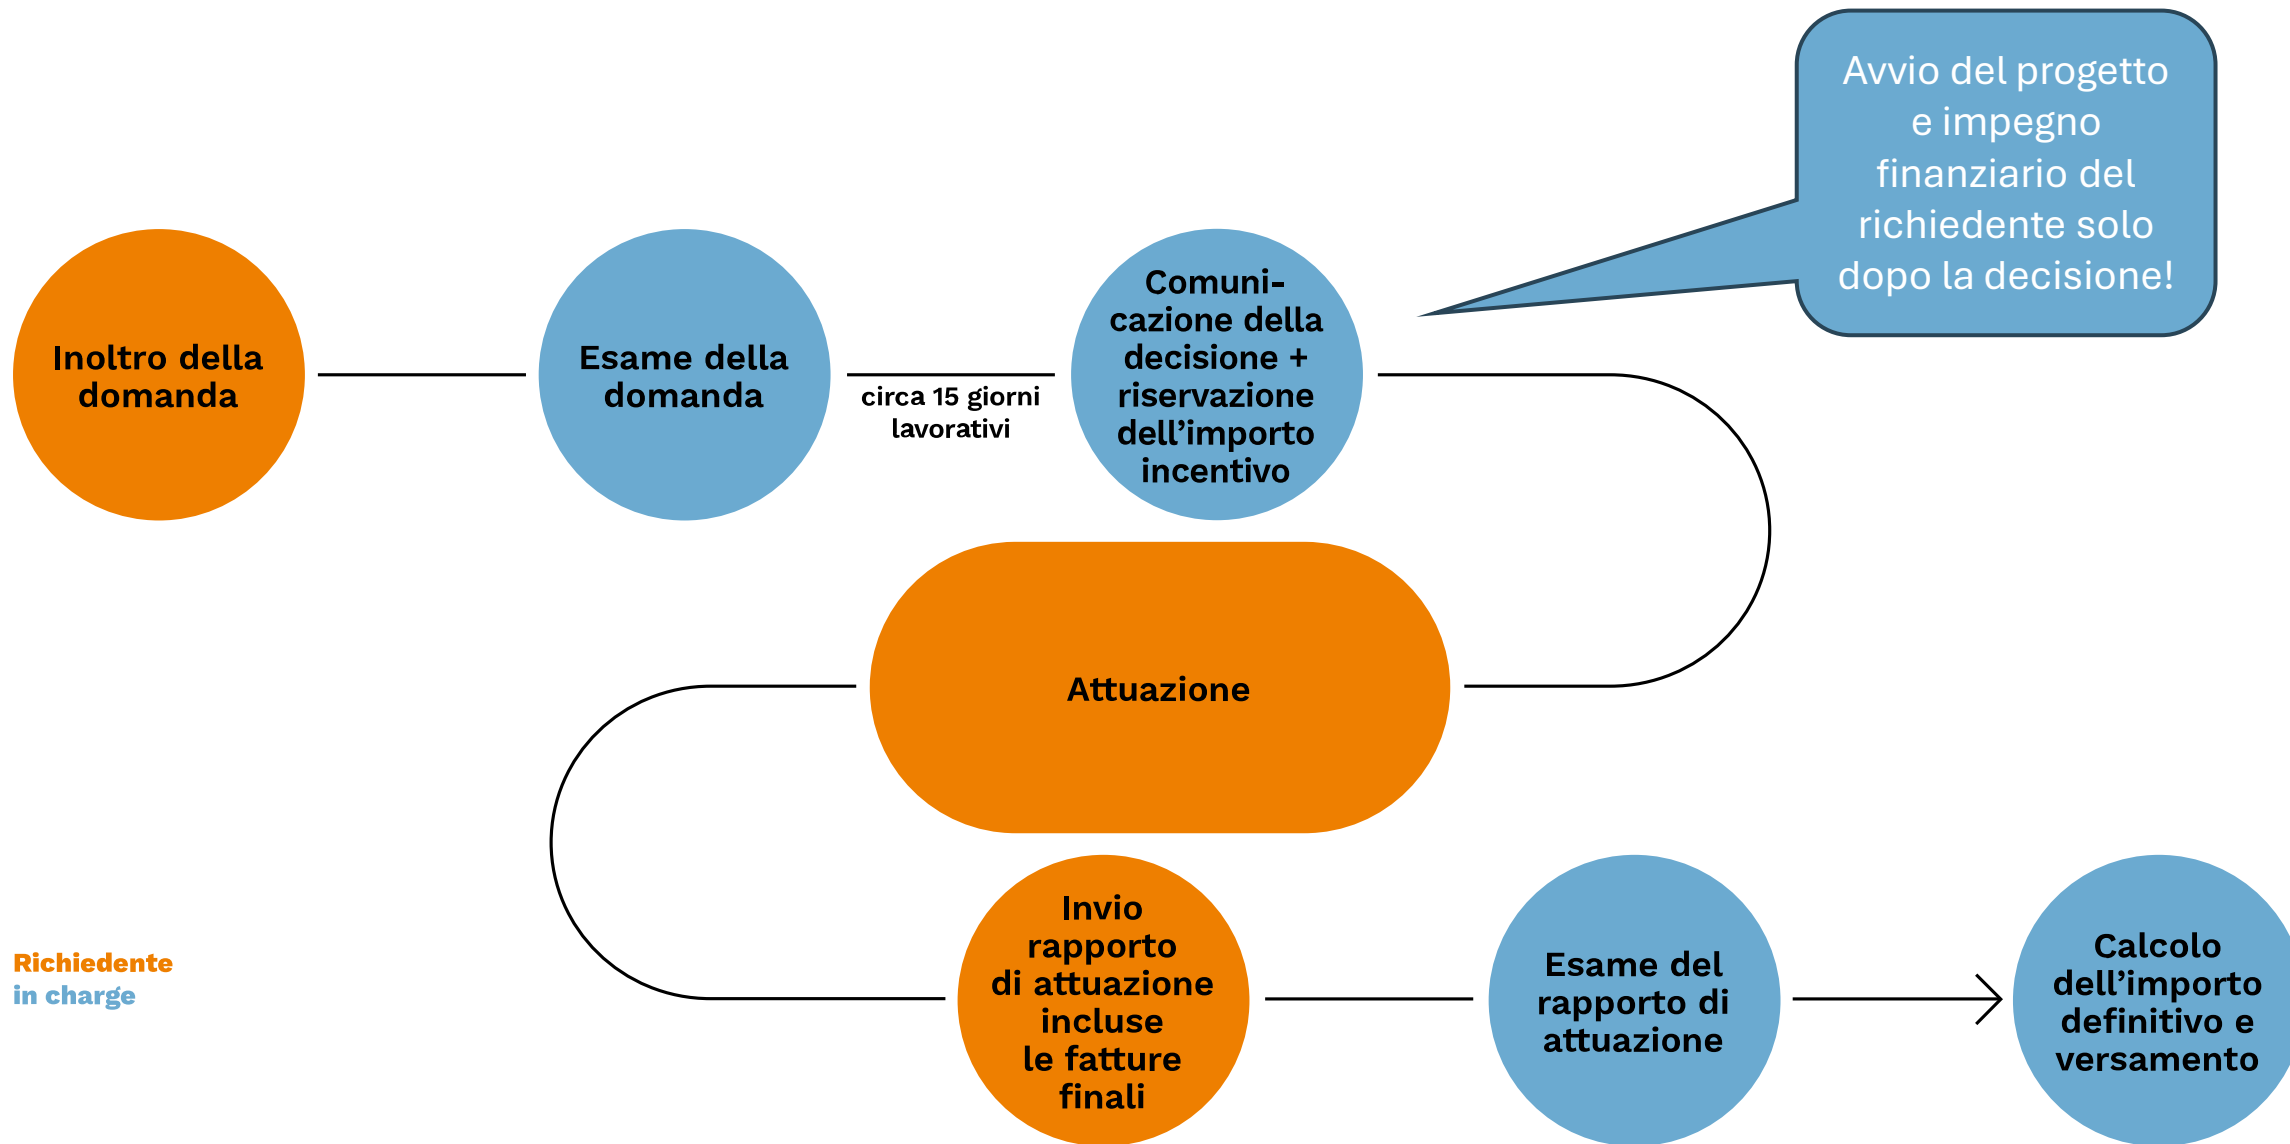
Avvio del progetto e impegno finanziario del richiedente solo dopo la decisione!

Inoltro della domanda

Esame della domanda

circa 15 giorni lavorativi

Comunicazione della decisione + riservazione dell’importo incentivo

Attuazione

Invio rapporto di attuazione incluse le fatture finali

Esame del rapporto di attuazione

Calcolo dell’importo definitivo e versamento

Richiedente
in charge